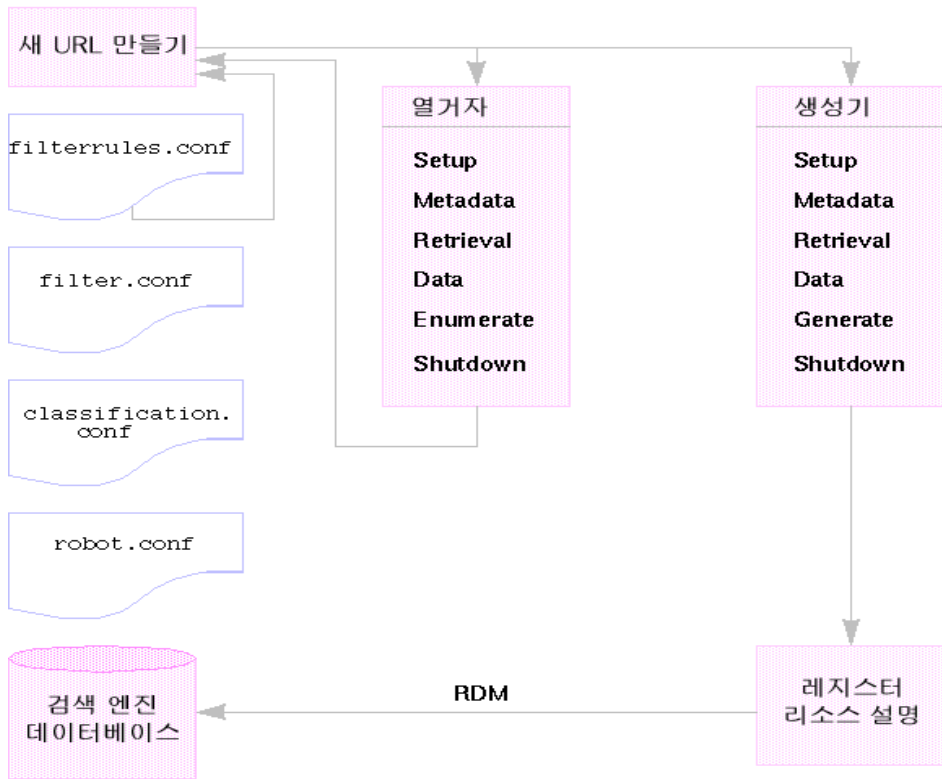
새 URL 만들기

filterrules.conf

filter.conf

classification.conf

robot.conf

검색 엔진 데이터베이스

열거자

Setup
Metadata
Retrieval
Data
Enumerate
Shutdown

생성기

Setup
Metadata
Retrieval
Data
Generate
Shutdown

RDM

레지스터 리소스 설명